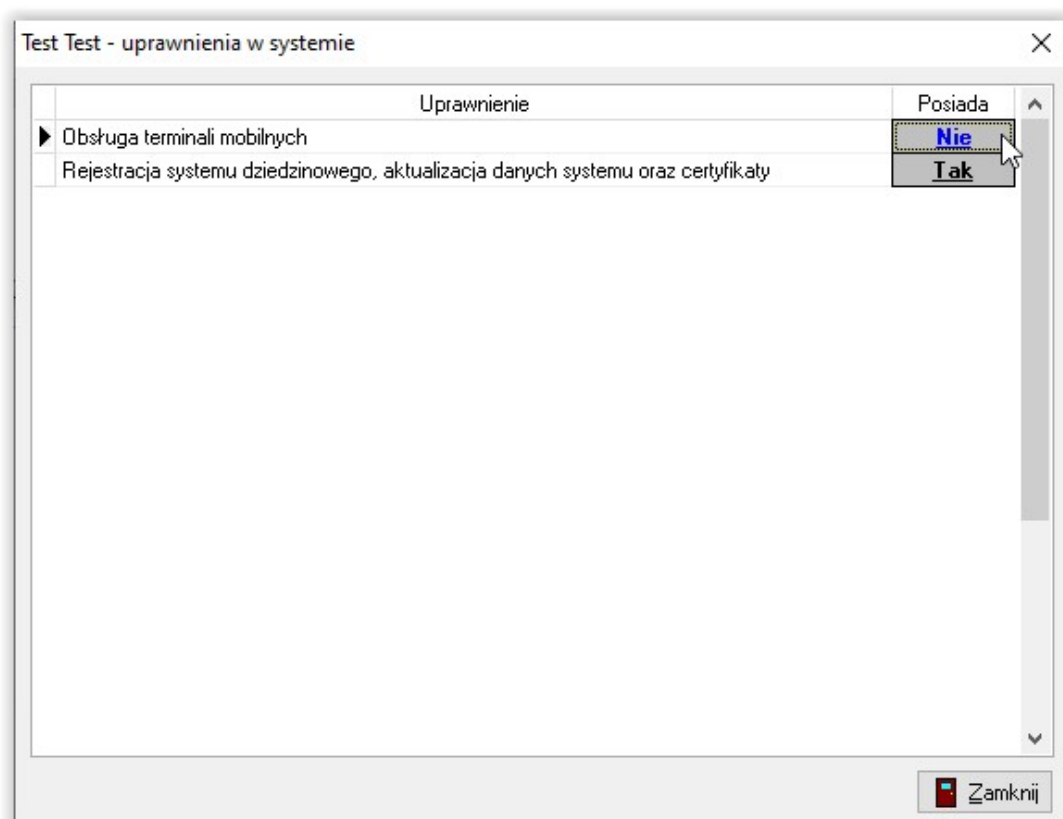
Test Test - uprawnienia w systemie

| Uprawnienie | Posiada |
|---|---|
| Obsługa terminali mobilnych | Nie |
| Rejestracja systemu dziedzinowego, aktualizacja danych systemu oraz certyfikaty | Tak |

Zamknij